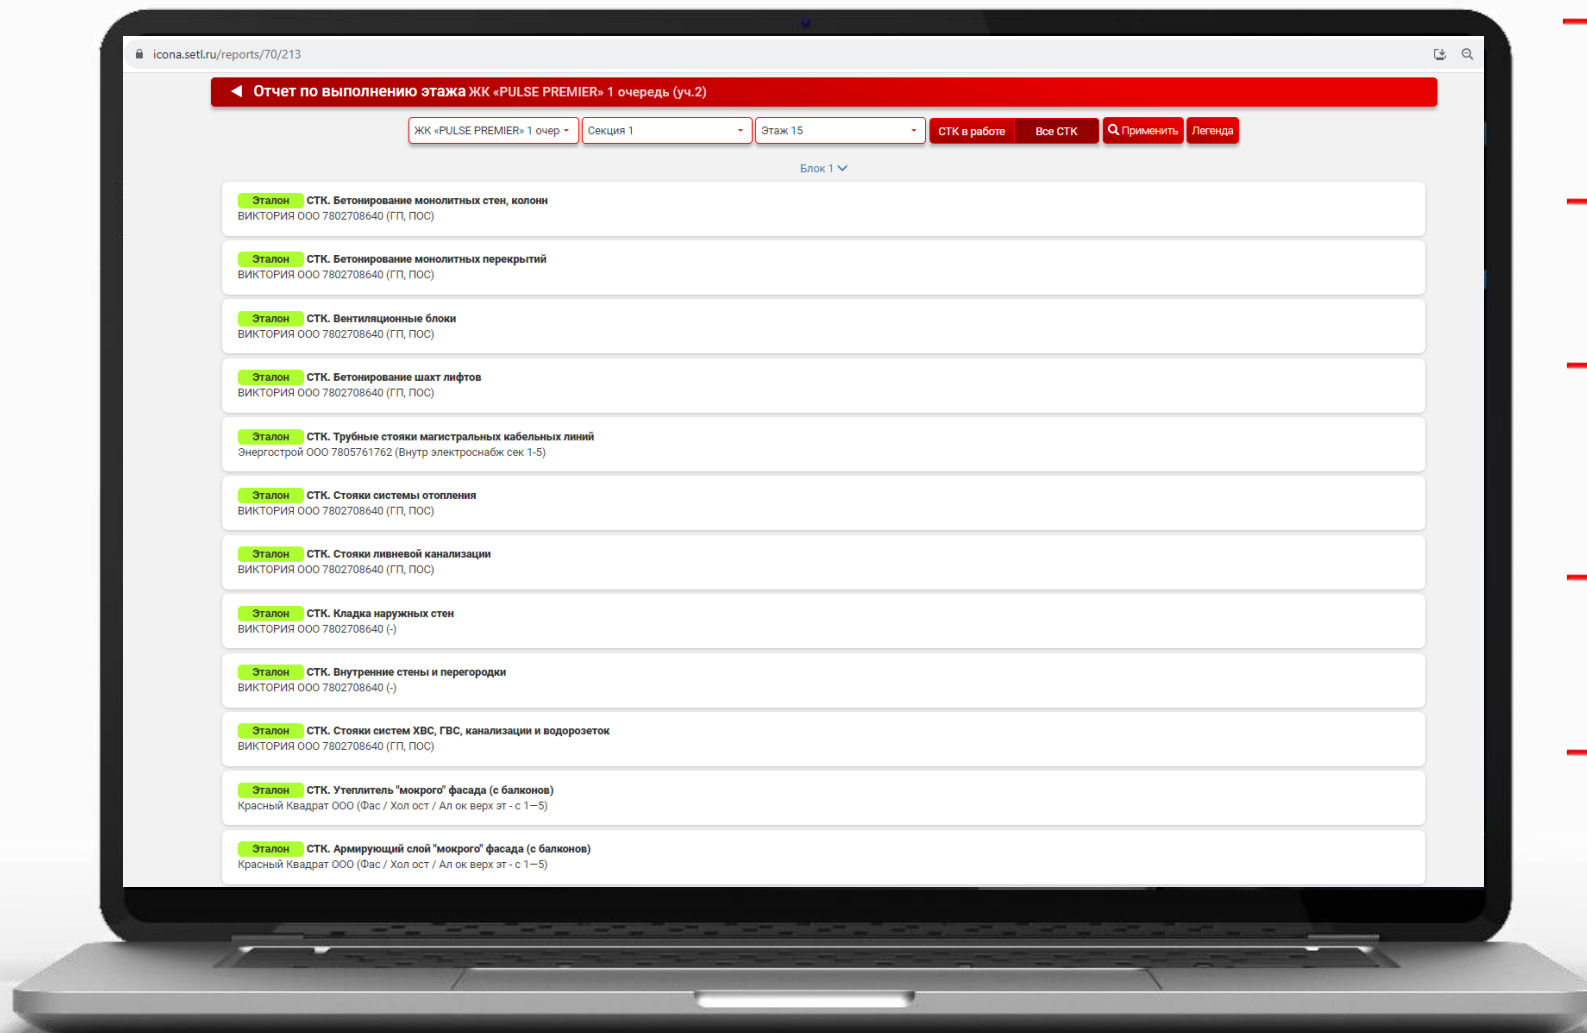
icona.setl.ru/reports/70/213

Отчет по выполнению этажа ЖК «PULSE PREMIER» 1 очередь (уч.2)

ЖК «PULSE PREMIER» 1 очер
Секция 1
Этаж 15
СТК в работе
Все СТК
Применить
Легенда

Блок 1

Эталон СТК. Бетонирование монолитных стен, колонн
ВИКТОРИЯ ООО 7802708640 (ГП, ПОС)

Эталон СТК. Бетонирование монолитных перекрытий
ВИКТОРИЯ ООО 7802708640 (ГП, ПОС)

Эталон СТК. Вентиляционные блоки
ВИКТОРИЯ ООО 7802708640 (ГП, ПОС)

Эталон СТК. Бетонирование шахт лифтов
ВИКТОРИЯ ООО 7802708640 (ГП, ПОС)

Эталон СТК. Трубные стояки магистральных кабельных линий
Энергострой ООО 7805761762 (Внутр электроснабж сек 1-5)

Эталон СТК. Стояки системы отопления
ВИКТОРИЯ ООО 7802708640 (ГП, ПОС)

Эталон СТК. Стояки ливневой канализации
ВИКТОРИЯ ООО 7802708640 (ГП, ПОС)

Эталон СТК. Кладка наружных стен
ВИКТОРИЯ ООО 7802708640 (-)

Эталон СТК. Внутренние стены и перегородки
ВИКТОРИЯ ООО 7802708640 (-)

Эталон СТК. Стояки систем ХВС, ГВС, канализации и водорозеток
ВИКТОРИЯ ООО 7802708640 (ГП, ПОС)

Эталон СТК. Утеплитель "мокрого" фасада (с балконов)
Красный Квадрат ООО (Фас / Хол ост / Ал ок верх эт - с 1—5)

Эталон СТК. Армирующий слой "мокрого" фасада (с балконов)
Красный Квадрат ООО (Фас / Хол ост / Ал ок верх эт - с 1—5)